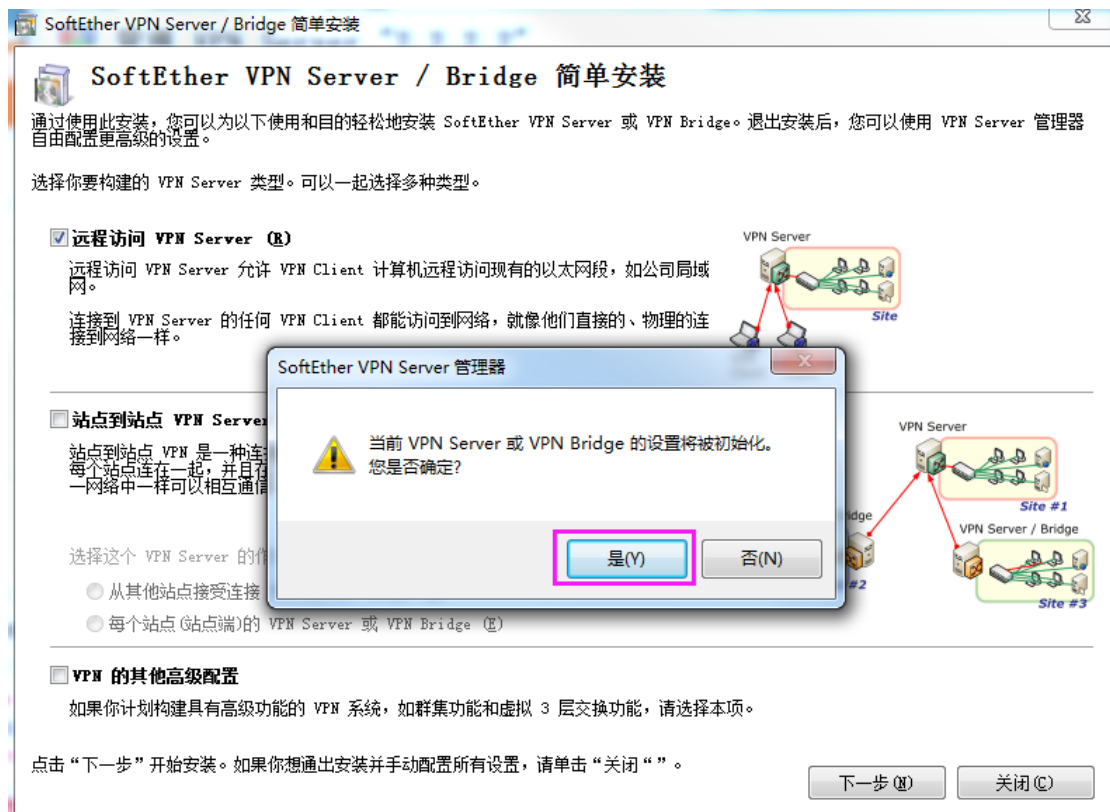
SoftEther VPN Server / Bridge 简单安装

SoftEther VPN Server / Bridge 简单安装

通过使用此安装，您可以为以下使用和目的轻松地安装 SoftEther VPN Server 或 VPN Bridge。退出安装后，您可以使用 VPN Server 管理器自由配置更高级的设置。

选择你要构建的 VPN Server 类型。可以一起选择多种类型。

☑ 远程访问 VPN Server (R)

远程访问 VPN Server 允许 VPN Client 计算机远程访问现有的以太网段，如公司局域网。

连接到 VPN Server 的任何 VPN Client 都能访问到网络，就像他们直接的、物理的连接到网络一样。

VPN Server

Site

☐ 站点到站点 VPN Server

站点到站点 VPN 是一种连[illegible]每个站点连在一起，并且在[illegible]一网络中一样可以相互通信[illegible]

选择这个 VPN Server 的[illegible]

从其他站点接受连接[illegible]

每个站点 (站点端)的 VPN Server 或 VPN Bridge (E)

VPN Server

Site #1

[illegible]idge

#2

VPN Server / Bridge

Site #3

SoftEther VPN Server 管理器

当前 VPN Server 或 VPN Bridge 的设置将被初始化。
您是否确定?

是(Y)

否(N)

☐ VPN 的其他高级配置

如果你计划构建具有高级功能的 VPN 系统，如群集功能和虚拟 3 层交换功能，请选择本项。

点击“下一步”开始安装。如果你想通出安装并手动配置所有设置，请单击“关闭“”。

下一步(N)

关闭(C)